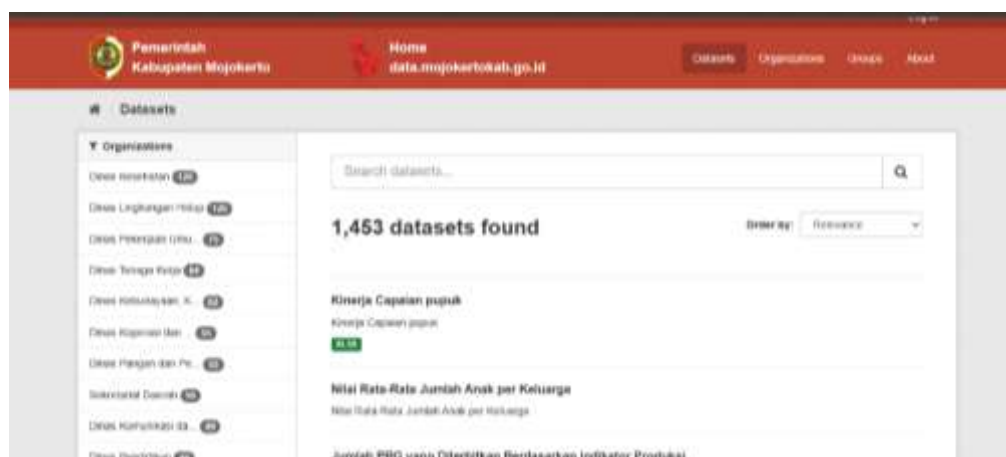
Pemerintah Kabupaten Mojokerto

Home data.mojokertokab.go.id

Datasets Organizations Groups About

Datasets

Organizations

Dinas Kesehatan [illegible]

Dinas Lingkungan Hidup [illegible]

Dinas Pekerjaan Umu... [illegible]

Dinas Tenaga Kerja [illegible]

Dinas Kebudayaan, K... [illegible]

Dinas Koperasi dan ... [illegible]

Dinas Pangan dan Pe... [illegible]

Sekretariat Daerah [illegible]

Dinas Komunikasi da... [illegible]

Dinas Pendidikan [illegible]

Search datasets...

1,453 datasets found

Order by: Relevance

Kinerja Capaian pupuk

Kinerja Capaian pupuk

XLSX

Nilai Rata-Rata Jumlah Anak per Keluarga

Nilai Rata-Rata Jumlah Anak per Keluarga

Jumlah PBG yang Diterbitkan Berdasarkan Indikator Produksi